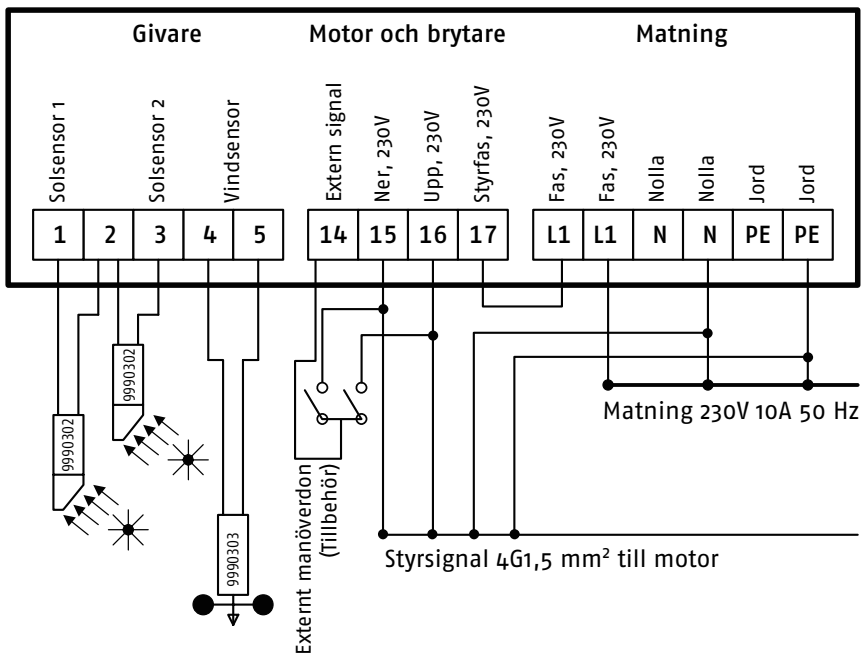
Givare

Motor och brytare

Matning

Solsensor 1

Solsensor 2

Vindsensor

Extern signal

Ner, 230V

Upp, 230V

Styrfas, 230V

Fas, 230V

Fas, 230V

Nolla

Nolla

Jord

Jord

| 1 | 2 | 3 | 4 | 5 |
|---|---|---|---|---|

| 14 | 15 | 16 | 17 |
|---|---|---|---|

| L1 | L1 | N | N | PE | PE |
|---|---|---|---|---|---|

9990302

9990302

9990303

Externt manöverdon (Tillbehör)

Matning 230V 10A 50 Hz

Styrsignal 4G1,5 mm$^2$ till motor